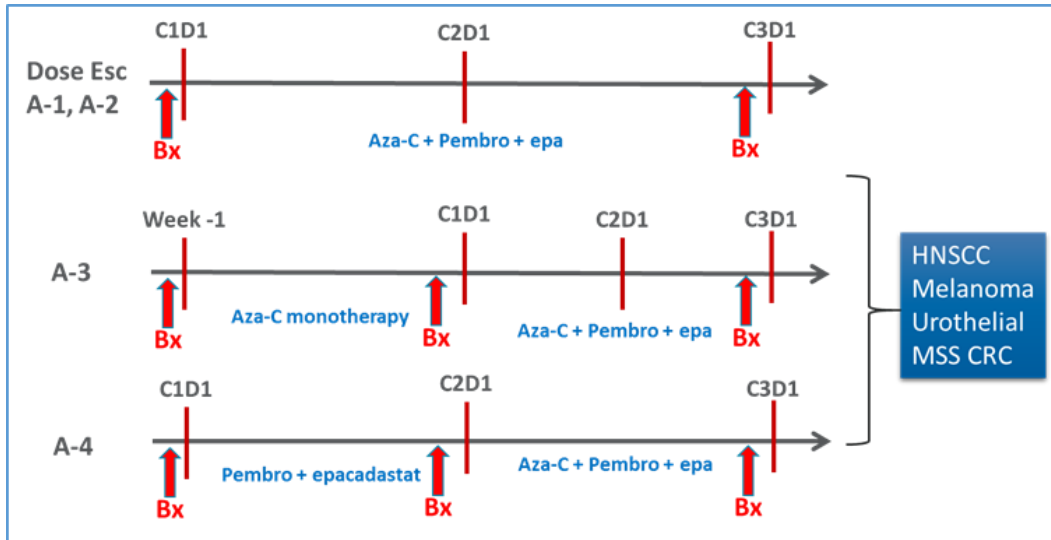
Dose Esc A-1, A-2

C1D1

C2D1

C3D1

Bx

Aza-C + Pembro + epa

Bx

A-3

Week -1

C1D1

C2D1

C3D1

Bx

Aza-C monotherapy

Bx

Aza-C + Pembro + epa

Bx

A-4

C1D1

C2D1

C3D1

Bx

Pembro + epacadastat

Bx

Aza-C + Pembro + epa

Bx

HNSCC
Melanoma
Urothelial
MSS CRC